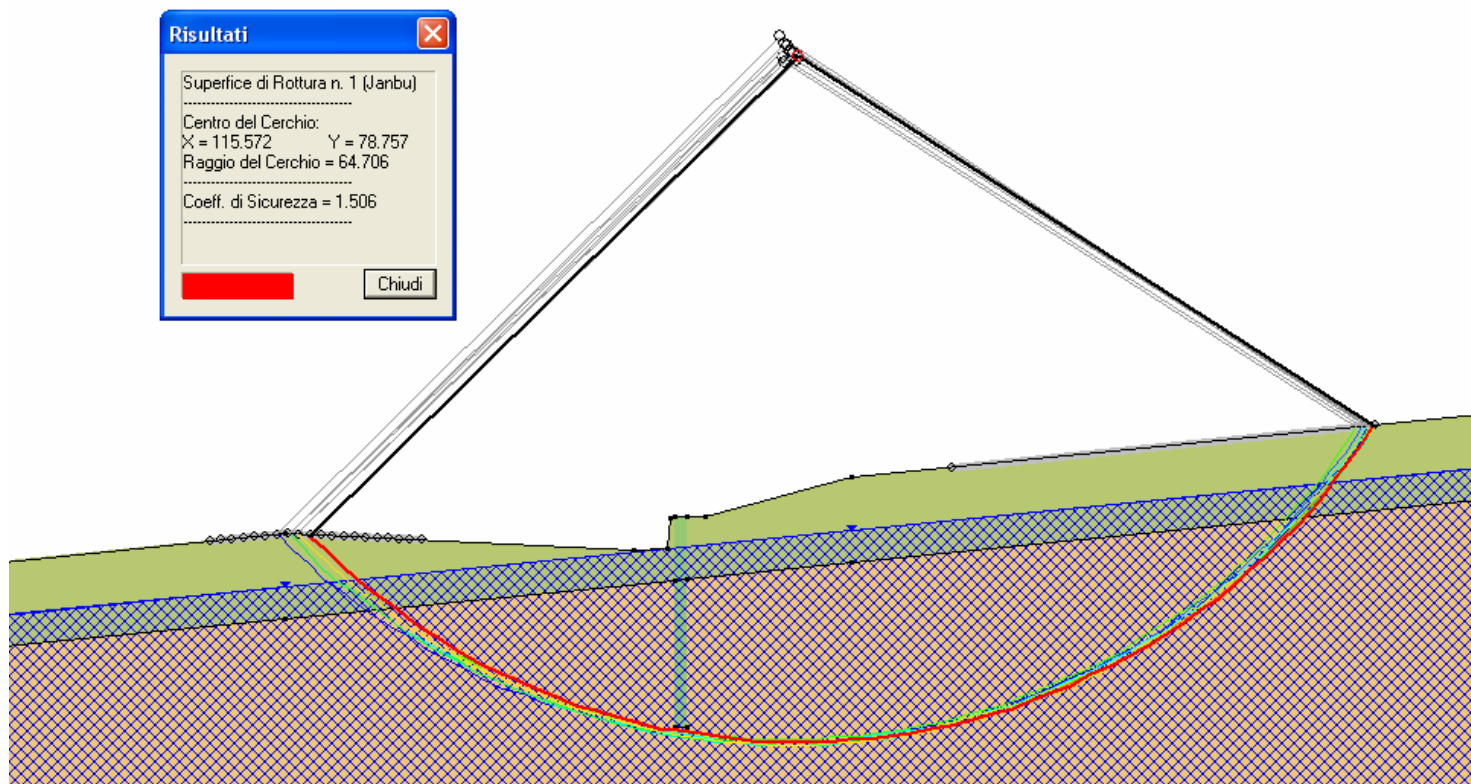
Risultati

Superfice di Rottura n. 1 (Janbu)
------------------------------------
Centro del Cerchio:
X = 115.572 Y = 78.757
Raggio del Cerchio = 64.706
------------------------------------
Coeff. di Sicurezza = 1.506
------------------------------------

Chiudi